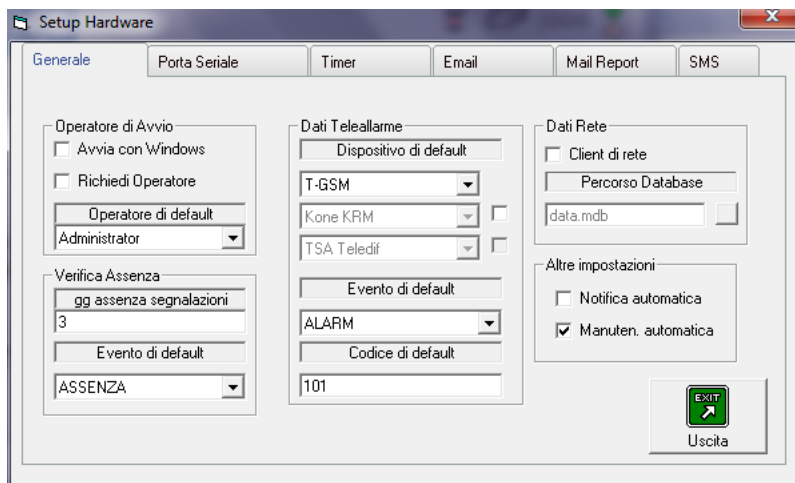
Setup Hardware

Generale | Porta Seriale | Timer | Email | Mail Report | SMS

Operatore di Avvio
Avvia con Windows
Richiedi Operatore
Operatore di default
Administrator

Verifica Assenza
gg assenza segnalazioni
3
Evento di default
ASSENZA

Dati Teleallarme
Dispositivo di default
T-GSM
Kone KRM
TSA Teledif
Evento di default
ALARM
Codice di default
101

Dati Rete
Client di rete
Percorso Database
data.mdb

Altre impostazioni
Notifica automatica
Manuten. automatica

EXIT
Uscita